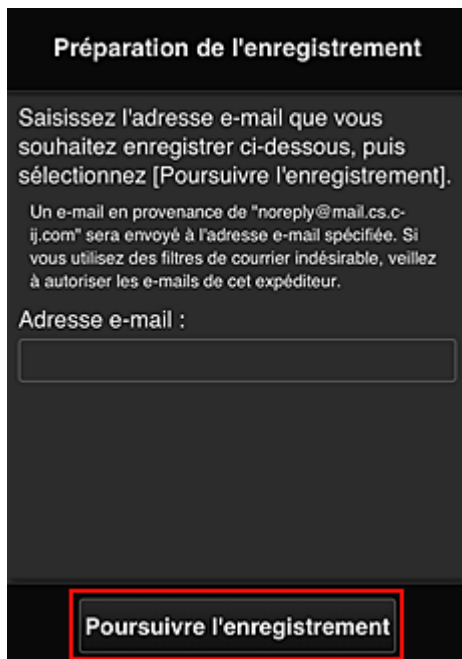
Préparation de l'enregistrement

Saisissez l'adresse e-mail que vous souhaitez enregistrer ci-dessous, puis sélectionnez [Poursuivre l'enregistrement].

Un e-mail en provenance de "noreply@mail.cs.c-ij.com" sera envoyé à l'adresse e-mail spécifiée. Si vous utilisez des filtres de courrier indésirable, veillez à autoriser les e-mails de cet expéditeur.

Adresse e-mail :

Poursuivre l'enregistrement